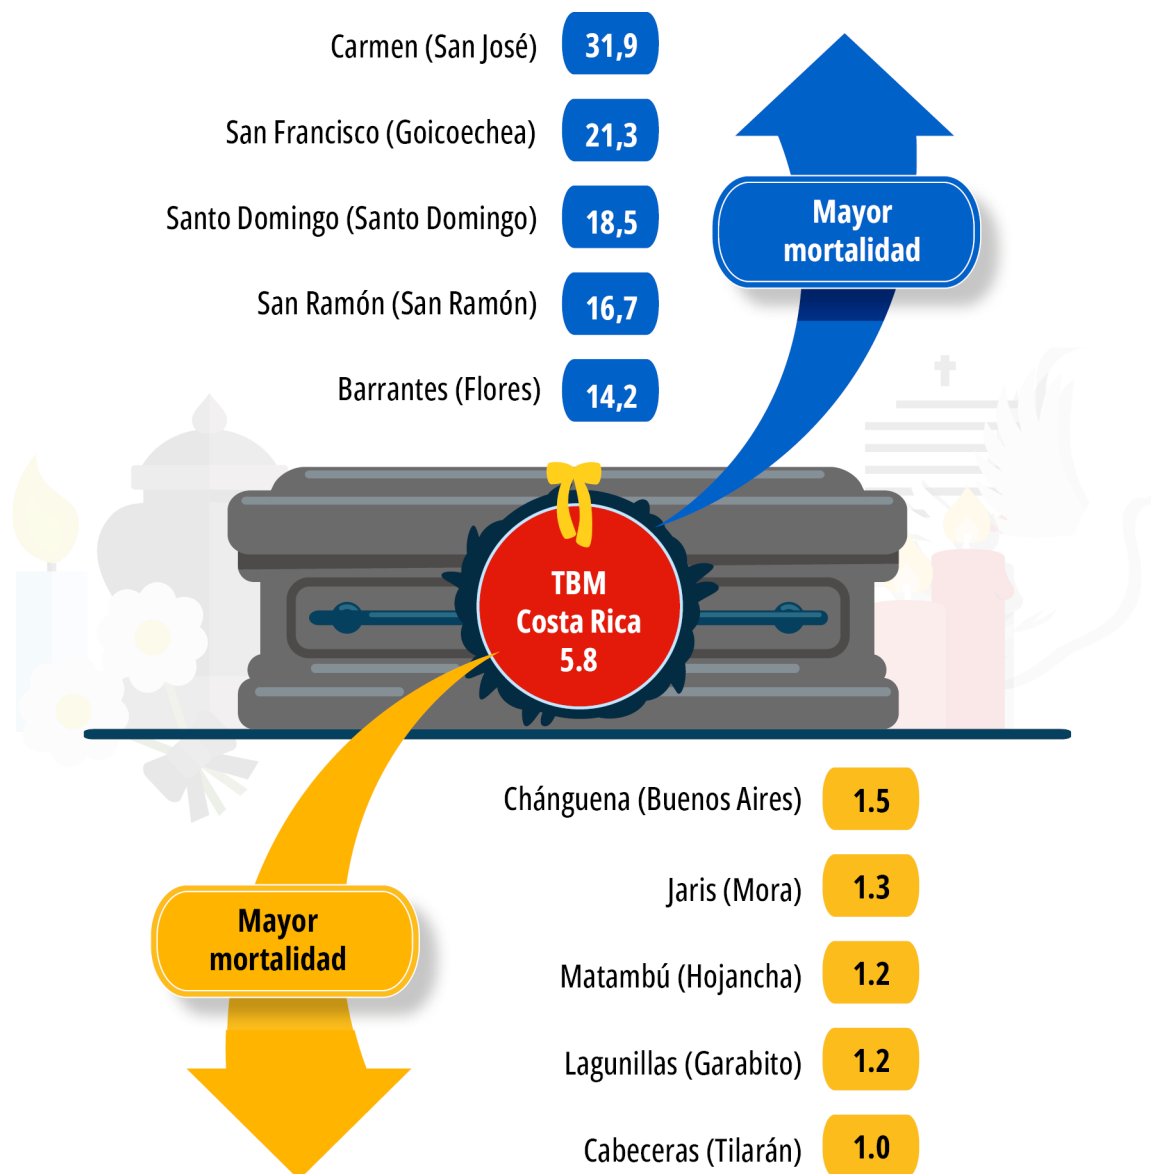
Carmen (San José) 31,9

San Francisco (Goicoechea) 21,3

Santo Domingo (Santo Domingo) 18,5

San Ramón (San Ramón) 16,7

Barrantes (Flores) 14,2

Mayor mortalidad

TBM Costa Rica 5.8

Chánguena (Buenos Aires) 1.5

Jaris (Mora) 1.3

Matambú (Hojancha) 1.2

Lagunillas (Garabito) 1.2

Cabeceras (Tilarán) 1.0

Mayor mortalidad